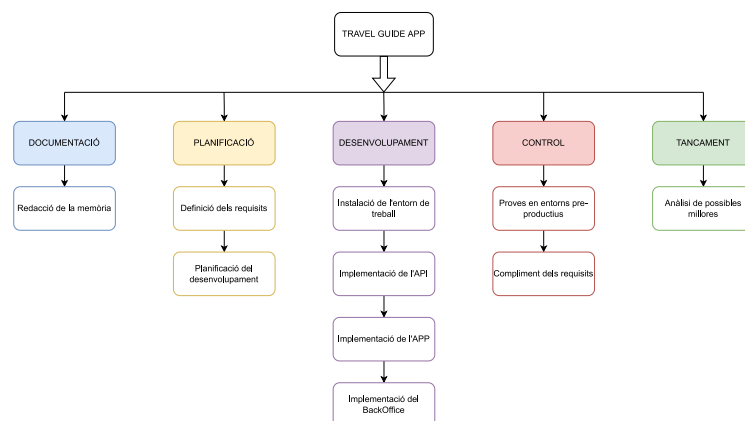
TRAVEL GUIDE APP

DOCUMENTACIÓ

Redacció de la memòria

PLANIFICACIÓ

Definició dels requisits

Planificació del desenvolupament

DESENVOLUPAMENT

Instal·lació de l'entorn de treball

Implementació de l'API

Implementació de l'APP

Implementació del BackOffice

CONTROL

Proves en entorns pre-productius

Compliment dels requisits

TANCAMENT

Anàlisi de possibles millores